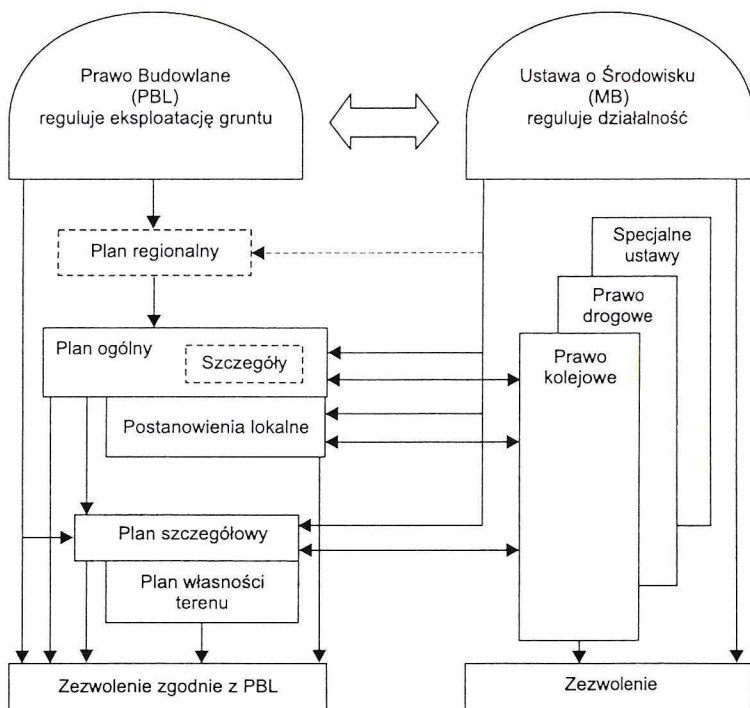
Prawo Budowlane (PBL) reguluje eksploatację gruntu

Ustawa o Środowisku (MB) reguluje działalność

Plan regionalny

Specjalne ustawy

Prawo drogowe

Prawo kolejowe

Plan ogólny

Szczegóły

Postanowienia lokalne

Plan szczegółowy

Plan własności terenu

Zezwolenie zgodnie z PBL

Zezwolenie